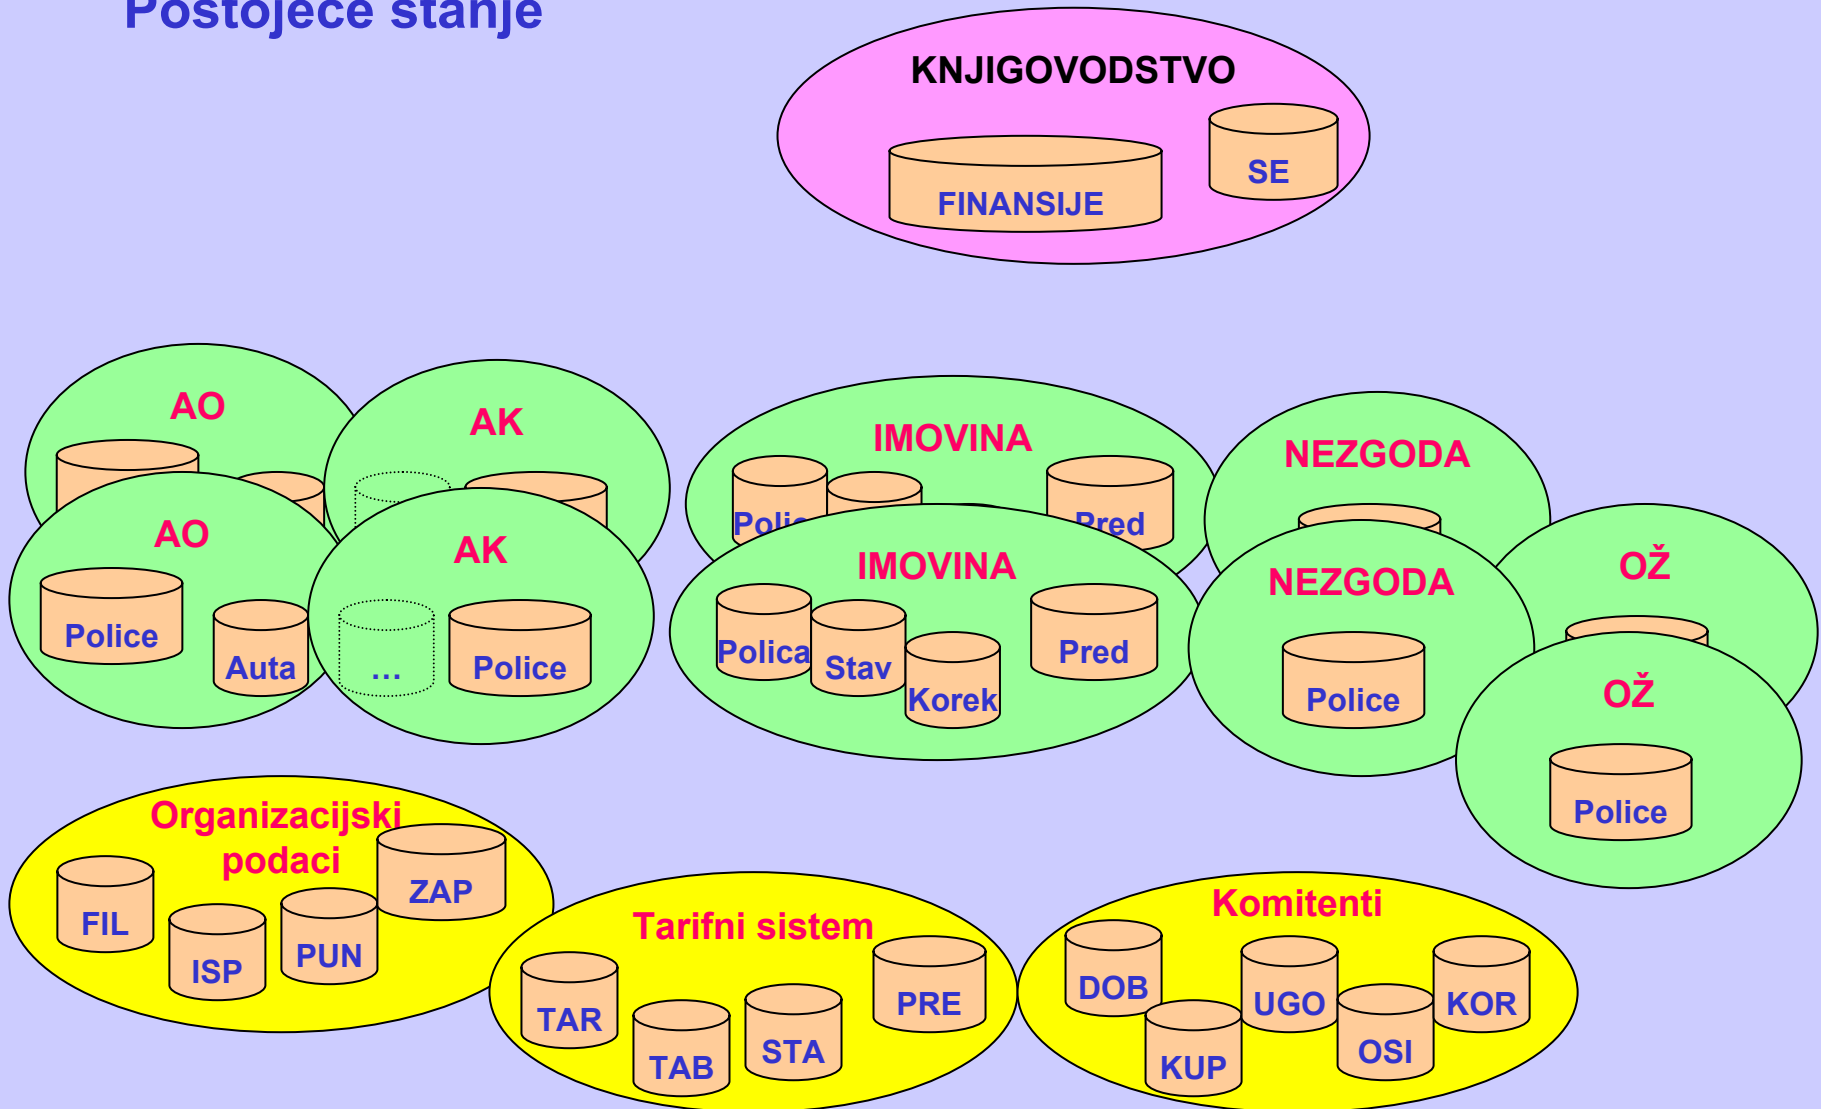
Postojeće stanje

KNJIGOVODSTVO
FINANSIJE
SE

AO
AK
IMOVINA
Polic
Pred
NEZGODA

AO
Police
Auta

AK
...
Police

IMOVINA
Polica
Stav
Korek
Pred

NEZGODA
Police

OŽ
OŽ
Police

Organizacijski podaci
FIL
ISP
PUN
ZAP

Tarifni sistem
TAR
TAB
STA
PRE

Komitenti
DOB
KUP
UGO
OSI
KOR